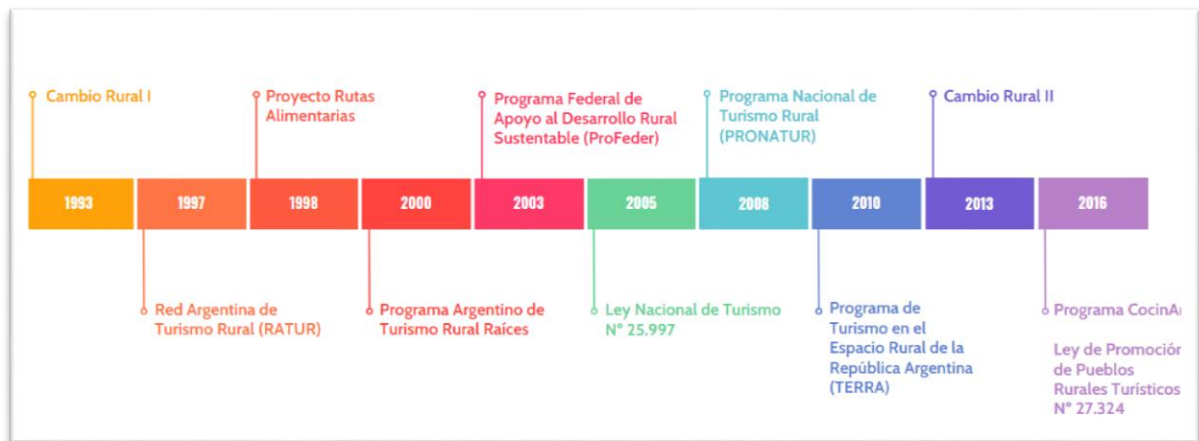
Cambio Rural I

Proyecto Rutas Alimentarias

Programa Federal de Apoyo al Desarrollo Rural Sustentable (ProFeder)

Programa Nacional de Turismo Rural (PRONATUR)

Cambio Rural II

1993 | 1997 | 1998 | 2000 | 2003 | 2005 | 2008 | 2010 | 2013 | 2016

Red Argentina de Turismo Rural (RATUR)

Programa Argentino de Turismo Rural Raíces

Ley Nacional de Turismo N° 25.997

Programa de Turismo en el Espacio Rural de la República Argentina (TERRA)

Programa CocinAr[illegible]

Ley de Promoción de Pueblos Rurales Turísticos N° 27.324